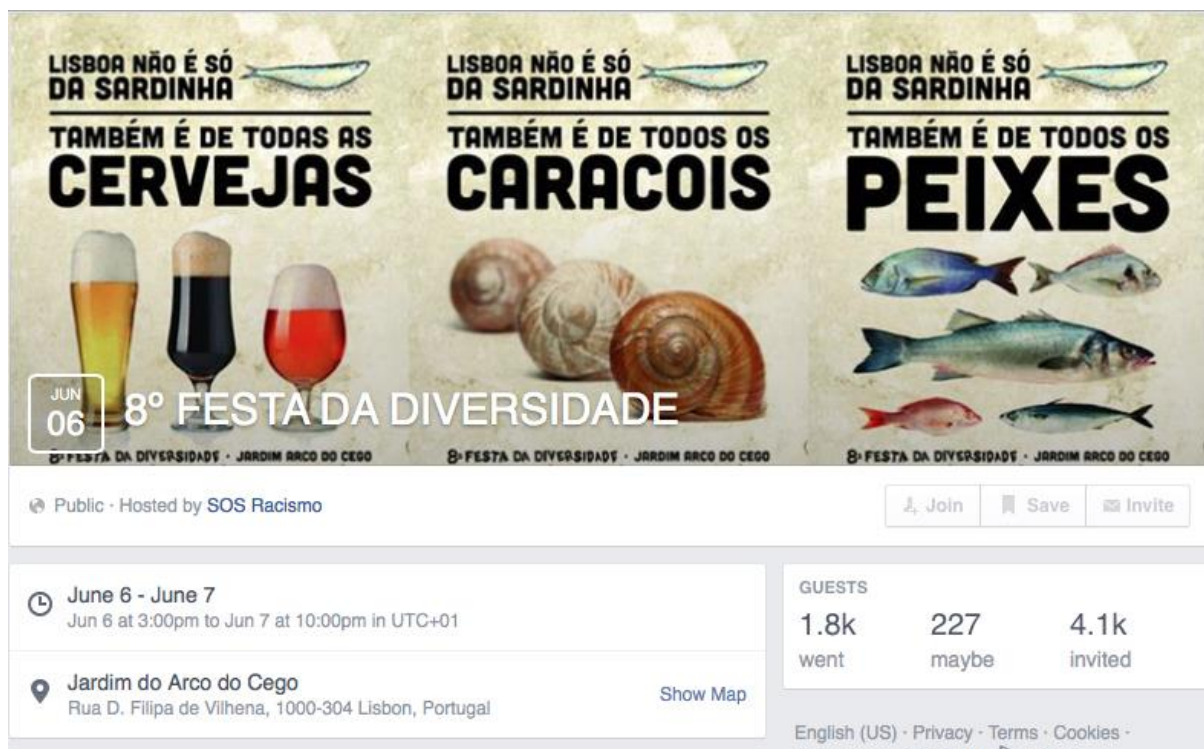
LISBOA NÃO É SÓ DA SARDINHA

TAMBÉM É DE TODAS AS CERVEJAS

LISBOA NÃO É SÓ DA SARDINHA

TAMBÉM É DE TODOS OS CARACOIS

LISBOA NÃO É SÓ DA SARDINHA

TAMBÉM É DE TODOS OS PEIXES

JUN 06

8º FESTA DA DIVERSIDADE

8ª FESTA DA DIVERSIDADE · JARDIM ARCO DO CEGO

8ª FESTA DA DIVERSIDADE · JARDIM ARCO DO CEGO

8ª FESTA DA DIVERSIDADE · JARDIM ARCO DO CEGO

Public · Hosted by SOS Racismo

Join Save Invite

June 6 - June 7
Jun 6 at 3:00pm to Jun 7 at 10:00pm in UTC+01

Jardim do Arco do Cego
Rua D. Filipa de Vilhena, 1000-304 Lisbon, Portugal

Show Map

GUESTS

| 1.8k | 227 | 4.1k |
|---|---|---|
| went | maybe | invited |

English (US) · Privacy · Terms · Cookies ·